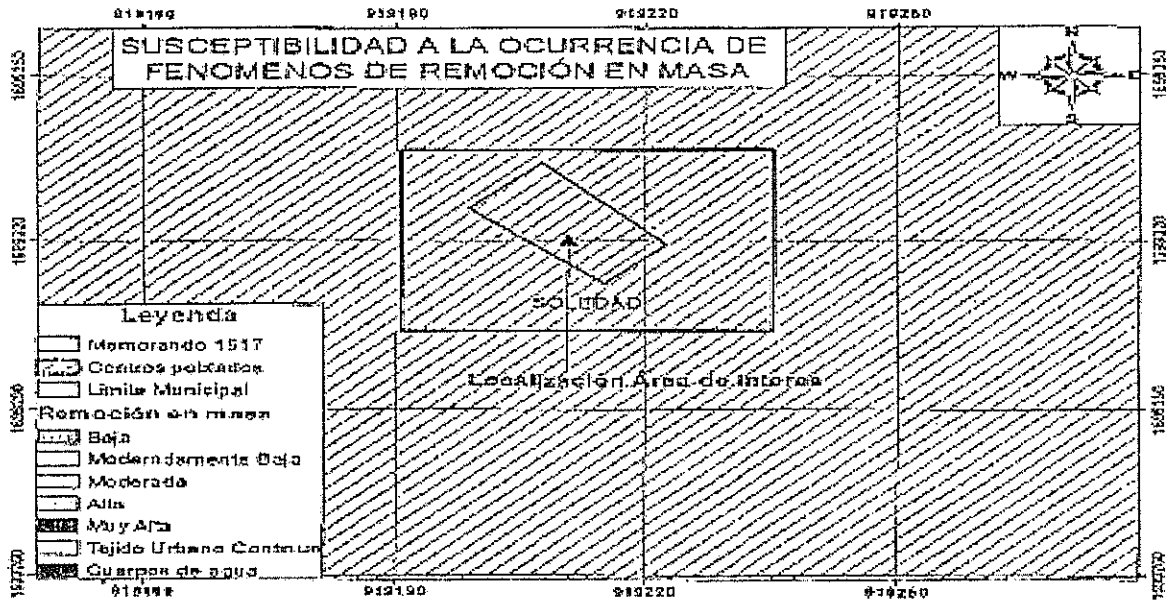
918160 919180 919220 919260

SUSCEPTIBILIDAD A LA OCURRENCIA DE FENOMENOS DE REMOCIÓN EN MASA

N
W E
S

1695353 1695353

1695320 1695320

SOLEDAD

Localización Área de Interes

Leyenda
Memorando 1517
Centros poblados
Limite Municipal
Remoción en masa
Baja
Moderadamente Baja
Moderada
Alta
Muy Alta
Tejido Urbano Continuo
Cuerpos de agua

1695256 1695256

1695020 1695020

918160 919180 919220 919260